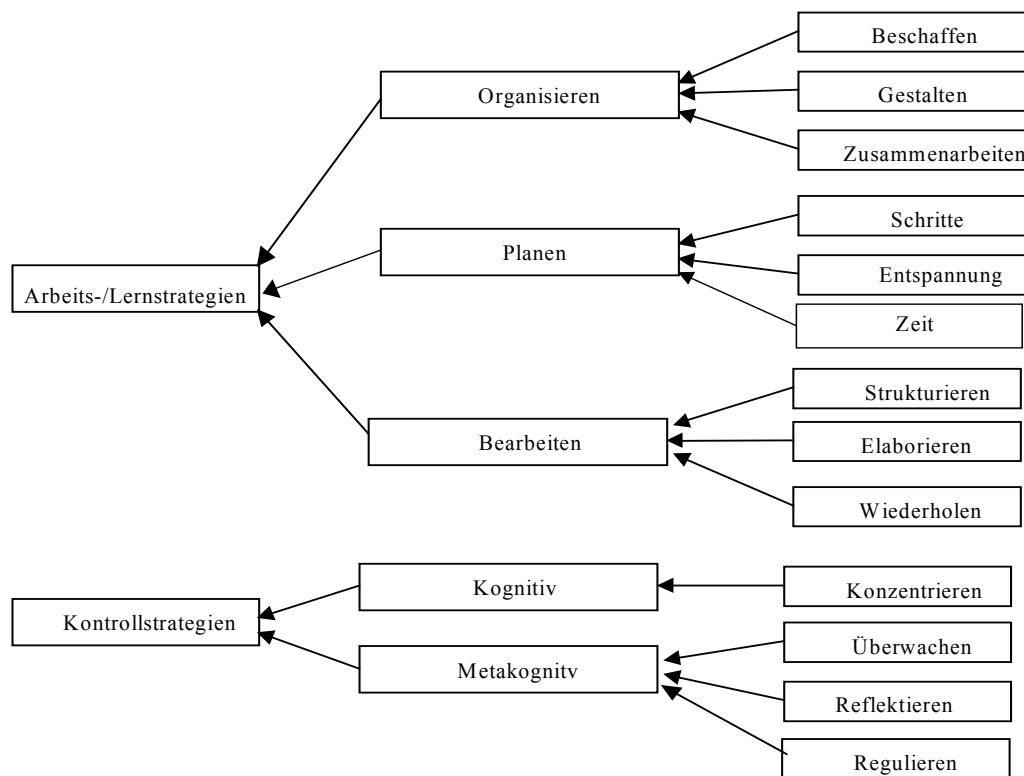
Beschaffen

Organisieren

Gestalten

Zusammenarbeiten

Schritte

Planen

Arbeits-/Lernstrategien

Entspannung

Zeit

Strukturieren

Bearbeiten

Elaborieren

Wiederholen

Kognitiv

Konzentrieren

Kontrollstrategien

Überwachen

Metakognitv

Reflektieren

Regulieren